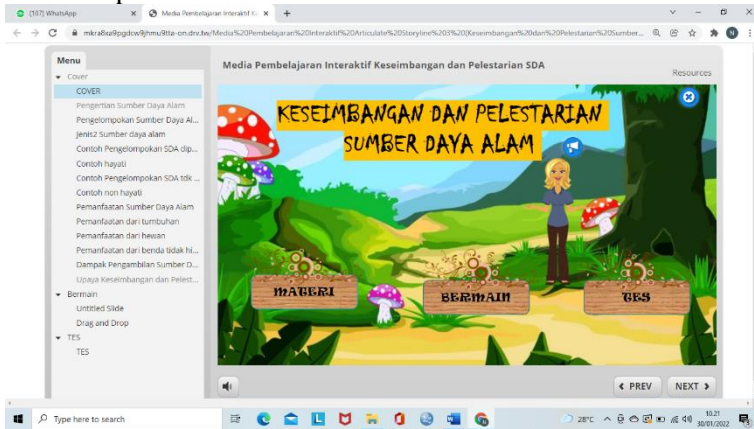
(107) WhatsApp
Media Pembelajaran Interaktif Ke
+
mkra8xa9pgdcw8jhmu9tta-on.drv.tw/Media%20Pembelajaran%20Interaktif%20Articulate%20Storyline%203%20(Keseimbangan%20dan%20Pelestarian%20Sumber...

Menu
Cover
COVER
Pengertian Sumber Daya Alam
Pengelompokan Sumber Daya Al...
Jenis2 Sumber daya alam
Contoh Pengelompokan SDA dip...
Contoh hayati
Contoh Pengelompokan SDA tdk ...
Contoh non hayati
Pemanfaatan Sumber Daya Alam
Pemanfaatan dari tumbuhan
Pemanfaatan dari hewan
Pemanfaatan dari benda tidak hi...
Dampak Pengambilan Sumber D...
Upaya Keseimbangan dan Pelest...
Bermain
Untitled Slide
Drag and Drop
TES
TES

Media Pembelajaran Interaktif Keseimbangan dan Pelestarian SDA
Resources

KESEIMBANGAN DAN PELESTARIAN SUMBER DAYA ALAM

MATERI
BERMAIN
TES

PREV
NEXT

Type here to search
28°C
10.21
30/01/2022